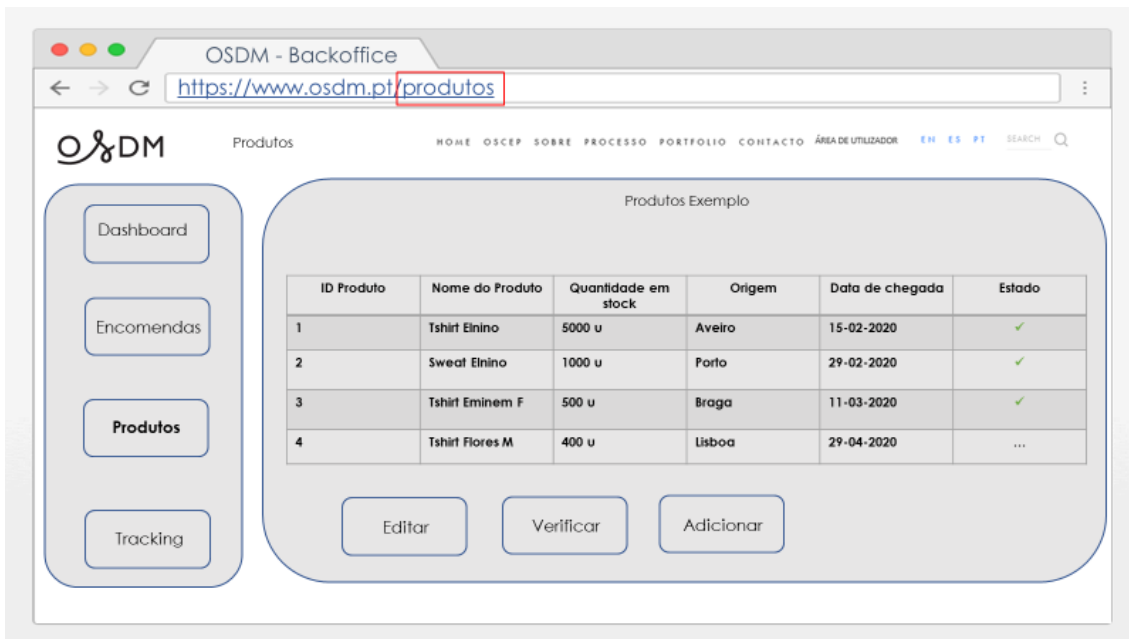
OSDM - Backoffice

https://www.osdm.pt/produtos

OSDM

Produtos

HOME OSCEP SOBRE PROCESSO PORTFOLIO CONTACTO ÁREA DE UTILIZADOR EN ES PT SEARCH

Dashboard

Encomendas

Produtos

Tracking

Produtos Exemplo

| ID Produto | Nome do Produto | Quantidade em stock | Origem | Data de chegada | Estado |
|---|---|---|---|---|---|
| 1 | Tshirt Elnino | 5000 u | Aveiro | 15-02-2020 | ✓ |
| 2 | Sweat Elnino | 1000 u | Porto | 29-02-2020 | ✓ |
| 3 | Tshirt Eminem F | 500 u | Braga | 11-03-2020 | ✓ |
| 4 | Tshirt Flores M | 400 u | Lisboa | 29-04-2020 | ... |

Editar

Verificar

Adicionar